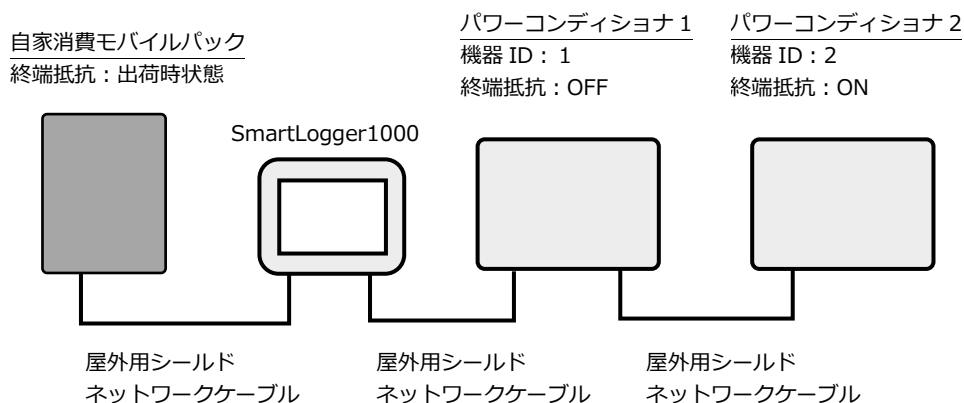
自家消費モバイルパック
終端抵抗：出荷時状態

SmartLogger1000

パワーコンディショナ 1
機器 ID： 1
終端抵抗：OFF

パワーコンディショナ 2
機器 ID：2
終端抵抗：ON

屋外用シールド
ネットワークケーブル

屋外用シールド
ネットワークケーブル

屋外用シールド
ネットワークケーブル